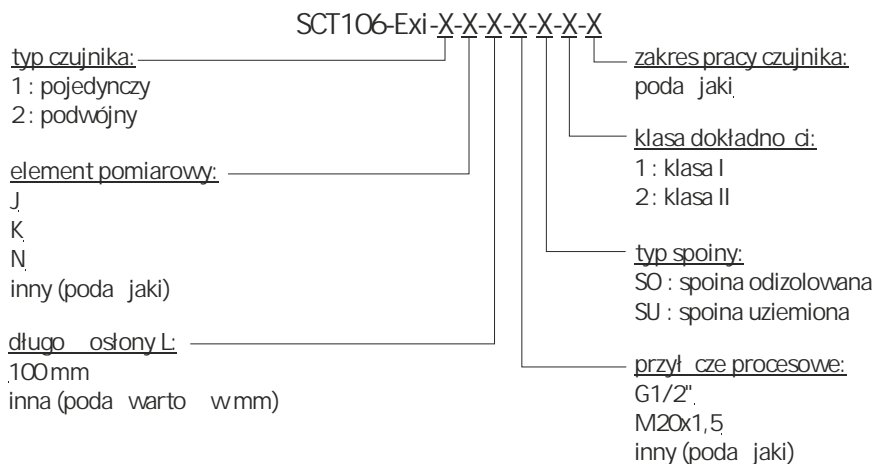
SCT106-Exi-X-X-X-X-X-X-X

typ czujnika:
1 : pojedynczy
2 : podwójny

element pomiarowy:
J
K
N
inny (poda jaki)

długo osłony L:
100 mm
inna (poda warto w mm)

zakres pracy czujnika:
poda jaki

klasa dokładno ci:
1 : klasa I
2 : klasa II

typ spoiny:
SO : spoina odizolowana
SU : spoina uziemiona

przył cze procesowe:
G1/2"
M20x1,5
inny (poda jaki)